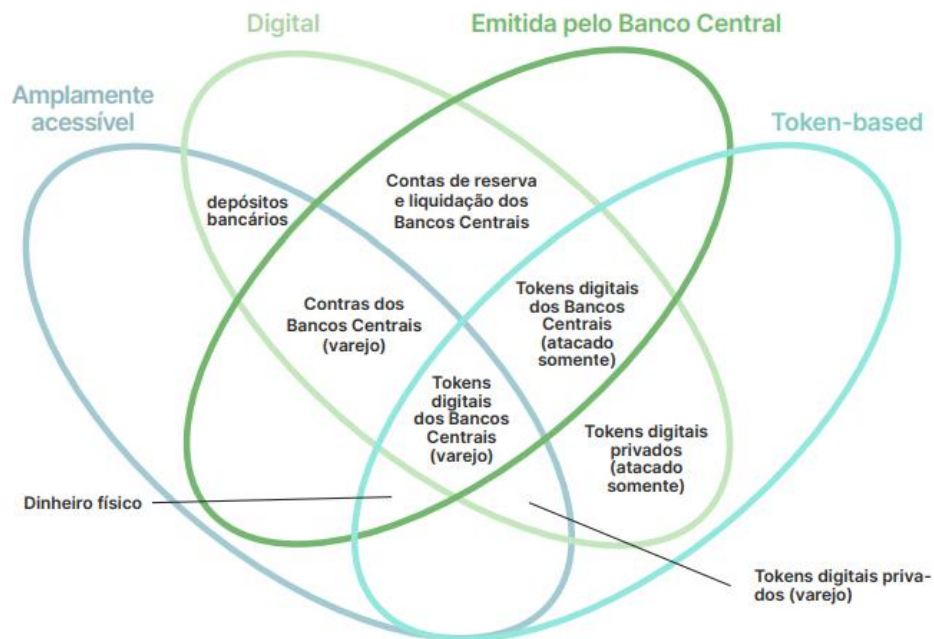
Digital

Emitida pelo Banco Central

Amplamente acessível

Token-based

depósitos bancários

Contas de reserva e liquidação dos Bancos Centrais

Contras dos Bancos Centrais (varejo)

Tokens digitais dos Bancos Centrais (atacado somente)

Tokens digitais dos Bancos Centrais (varejo)

Tokens digitais privados (atacado somente)

Dinheiro físico

Tokens digitais privados (varejo)